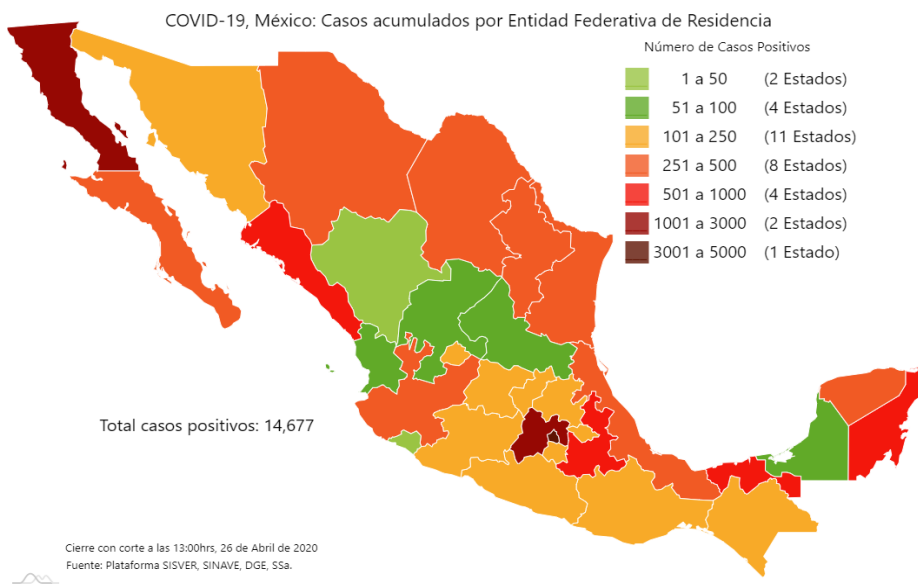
COVID-19, México: Casos acumulados por Entidad Federativa de Residencia

Número de Casos Positivos

| | |
|---|---|
| 1 a 50 | (2 Estados) |
| 51 a 100 | (4 Estados) |
| 101 a 250 | (11 Estados) |
| 251 a 500 | (8 Estados) |
| 501 a 1000 | (4 Estados) |
| 1001 a 3000 | (2 Estados) |
| 3001 a 5000 | (1 Estado) |

Total casos positivos: 14,677

Cierre con corte a las 13:00hrs, 26 de Abril de 2020
Fuente: Plataforma SISVER, SINAVE, DGE, SSa.